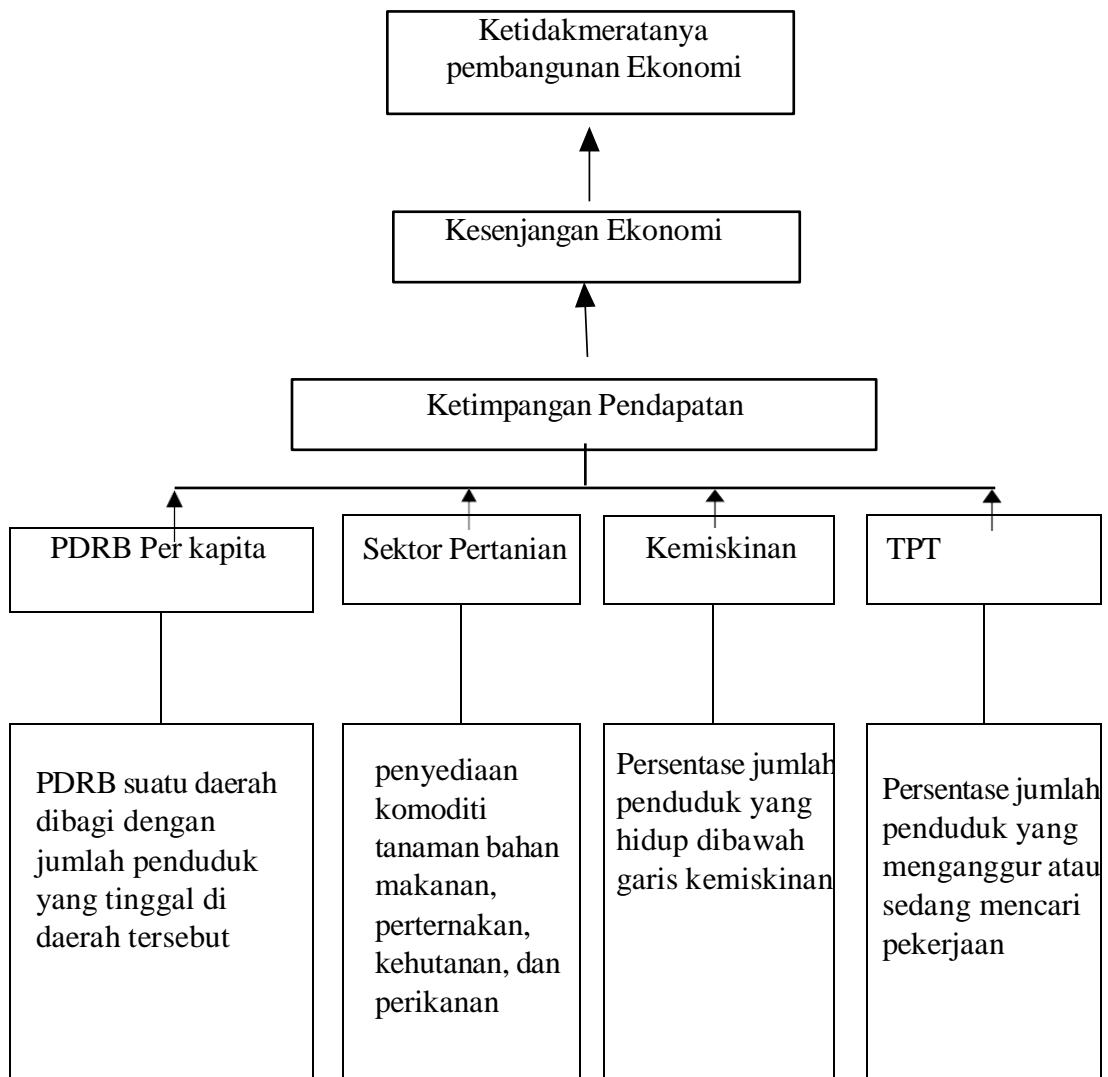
Ketidakmeratanya pembangunan Ekonomi

Kesenjangan Ekonomi

Ketimpangan Pendapatan

PDRB Per kapita

Sektor Pertanian

Kemiskinan

TPT

PDRB suatu daerah dibagi dengan jumlah penduduk yang tinggal di daerah tersebut

penyediaan komoditi tanaman bahan makanan, perternakan, kehutanan, dan perikanan

Persentase jumlah penduduk yang hidup dibawah garis kemiskinan

Persentase jumlah penduduk yang menganggur atau sedang mencari pekerjaan